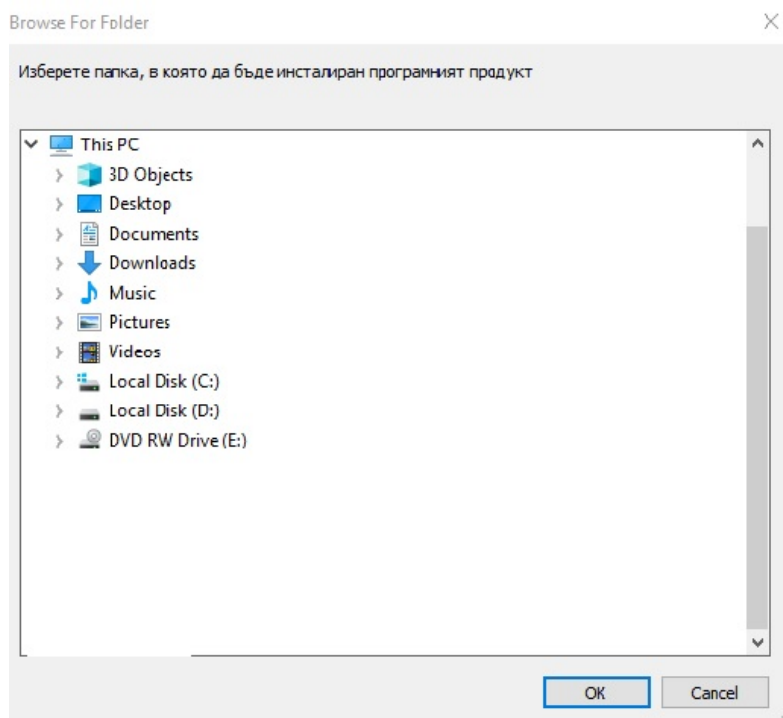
Browse For Folder

Изберете папка, в която да бъде инсталиран програмният продукт

This PC
3D Objects
Desktop
Documents
Downloads
Music
Pictures
Videos
Local Disk (C:)
Local Disk (D:)
DVD RW Drive (E:)

OK
Cancel